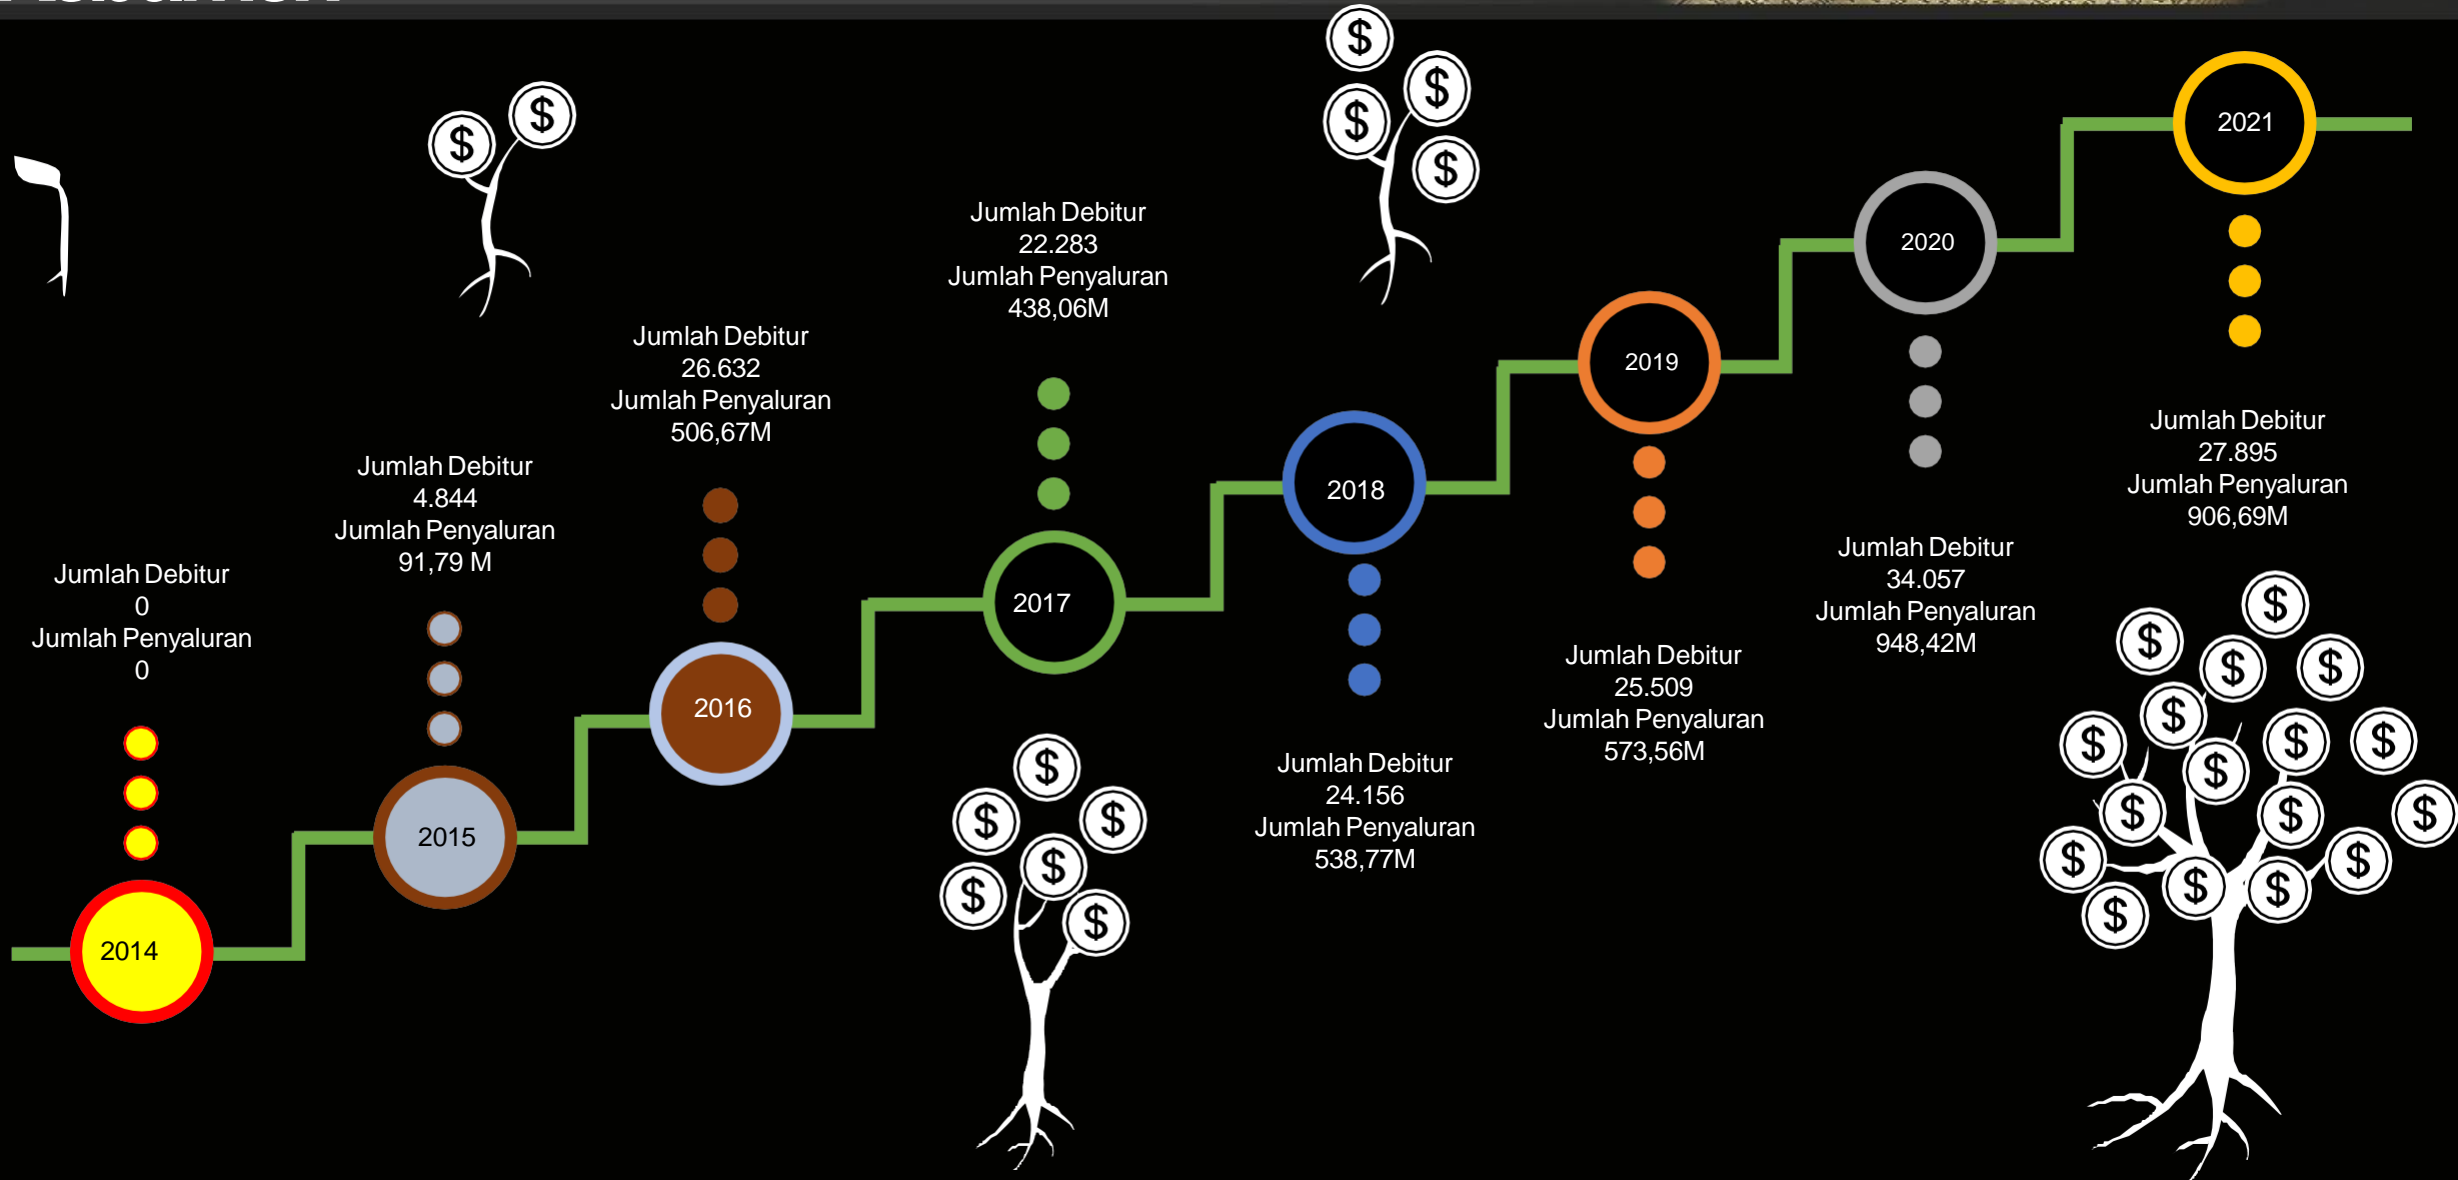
Jumlah Debitur
0
Jumlah Penyaluran
0

2014

Jumlah Debitur
4.844
Jumlah Penyaluran
91,79 M

2015

Jumlah Debitur
26.632
Jumlah Penyaluran
506,67M

2016

Jumlah Debitur
22.283
Jumlah Penyaluran
438,06M

2017

2018

Jumlah Debitur
24.156
Jumlah Penyaluran
538,77M

2019

Jumlah Debitur
25.509
Jumlah Penyaluran
573,56M

2020

Jumlah Debitur
34.057
Jumlah Penyaluran
948,42M

2021

Jumlah Debitur
27.895
Jumlah Penyaluran
906,69M

$ $ $ $ $ $ $ $ $ $ $ $ $ $ $ $ $ $ $ $ $ $ $ $ $ $ $ $ $ $ $ $ $ $ $